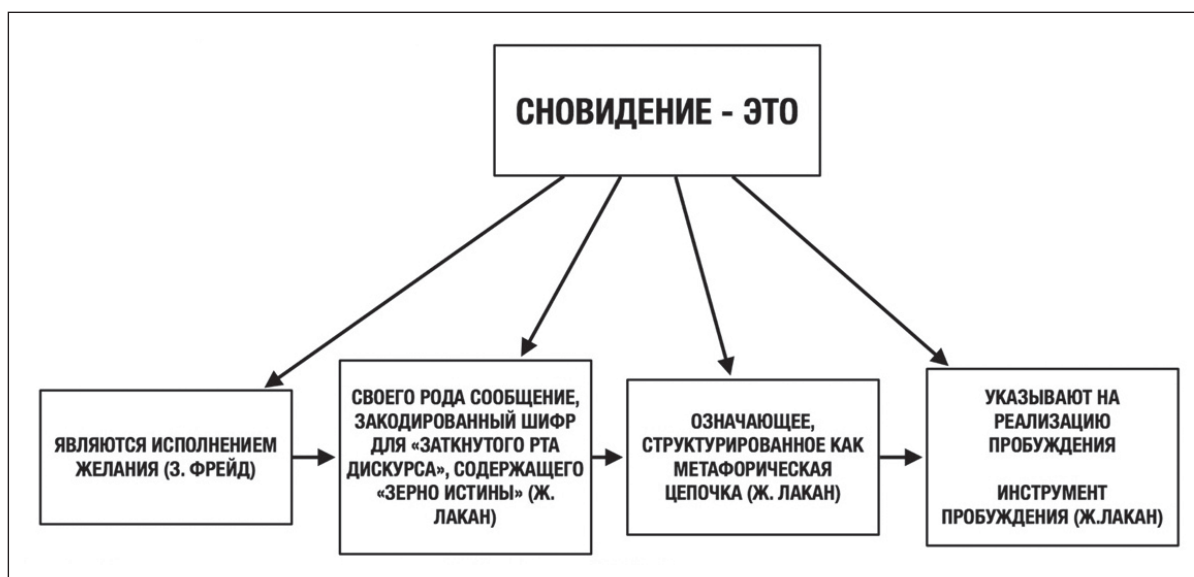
СНОВИДЕНИЕ - ЭТО

ЯВЛЯЮТСЯ ИСПОЛНЕНИЕМ ЖЕЛАНИЯ (З. ФРЕЙД)

СВОЕГО РОДА СООБЩЕНИЕ, ЗАКОДИРОВАННЫЙ ШИФР ДЛЯ «ЗАТКНУТОГО РТА ДИСКУРСА», СОДЕРЖАЩЕГО «ЗЕРНО ИСТИНЫ» (Ж. ЛАКАН)

ОЗНАЧАЮЩЕЕ, СТРУКТУРИРОВАННОЕ КАК МЕТАФОРИЧЕСКАЯ ЦЕПОЧКА (Ж. ЛАКАН)

УКАЗЫВАЮТ НА РЕАЛИЗАЦИЮ ПРОБУЖДЕНИЯ

ИНСТРУМЕНТ ПРОБУЖДЕНИЯ (Ж.ЛАКАН)